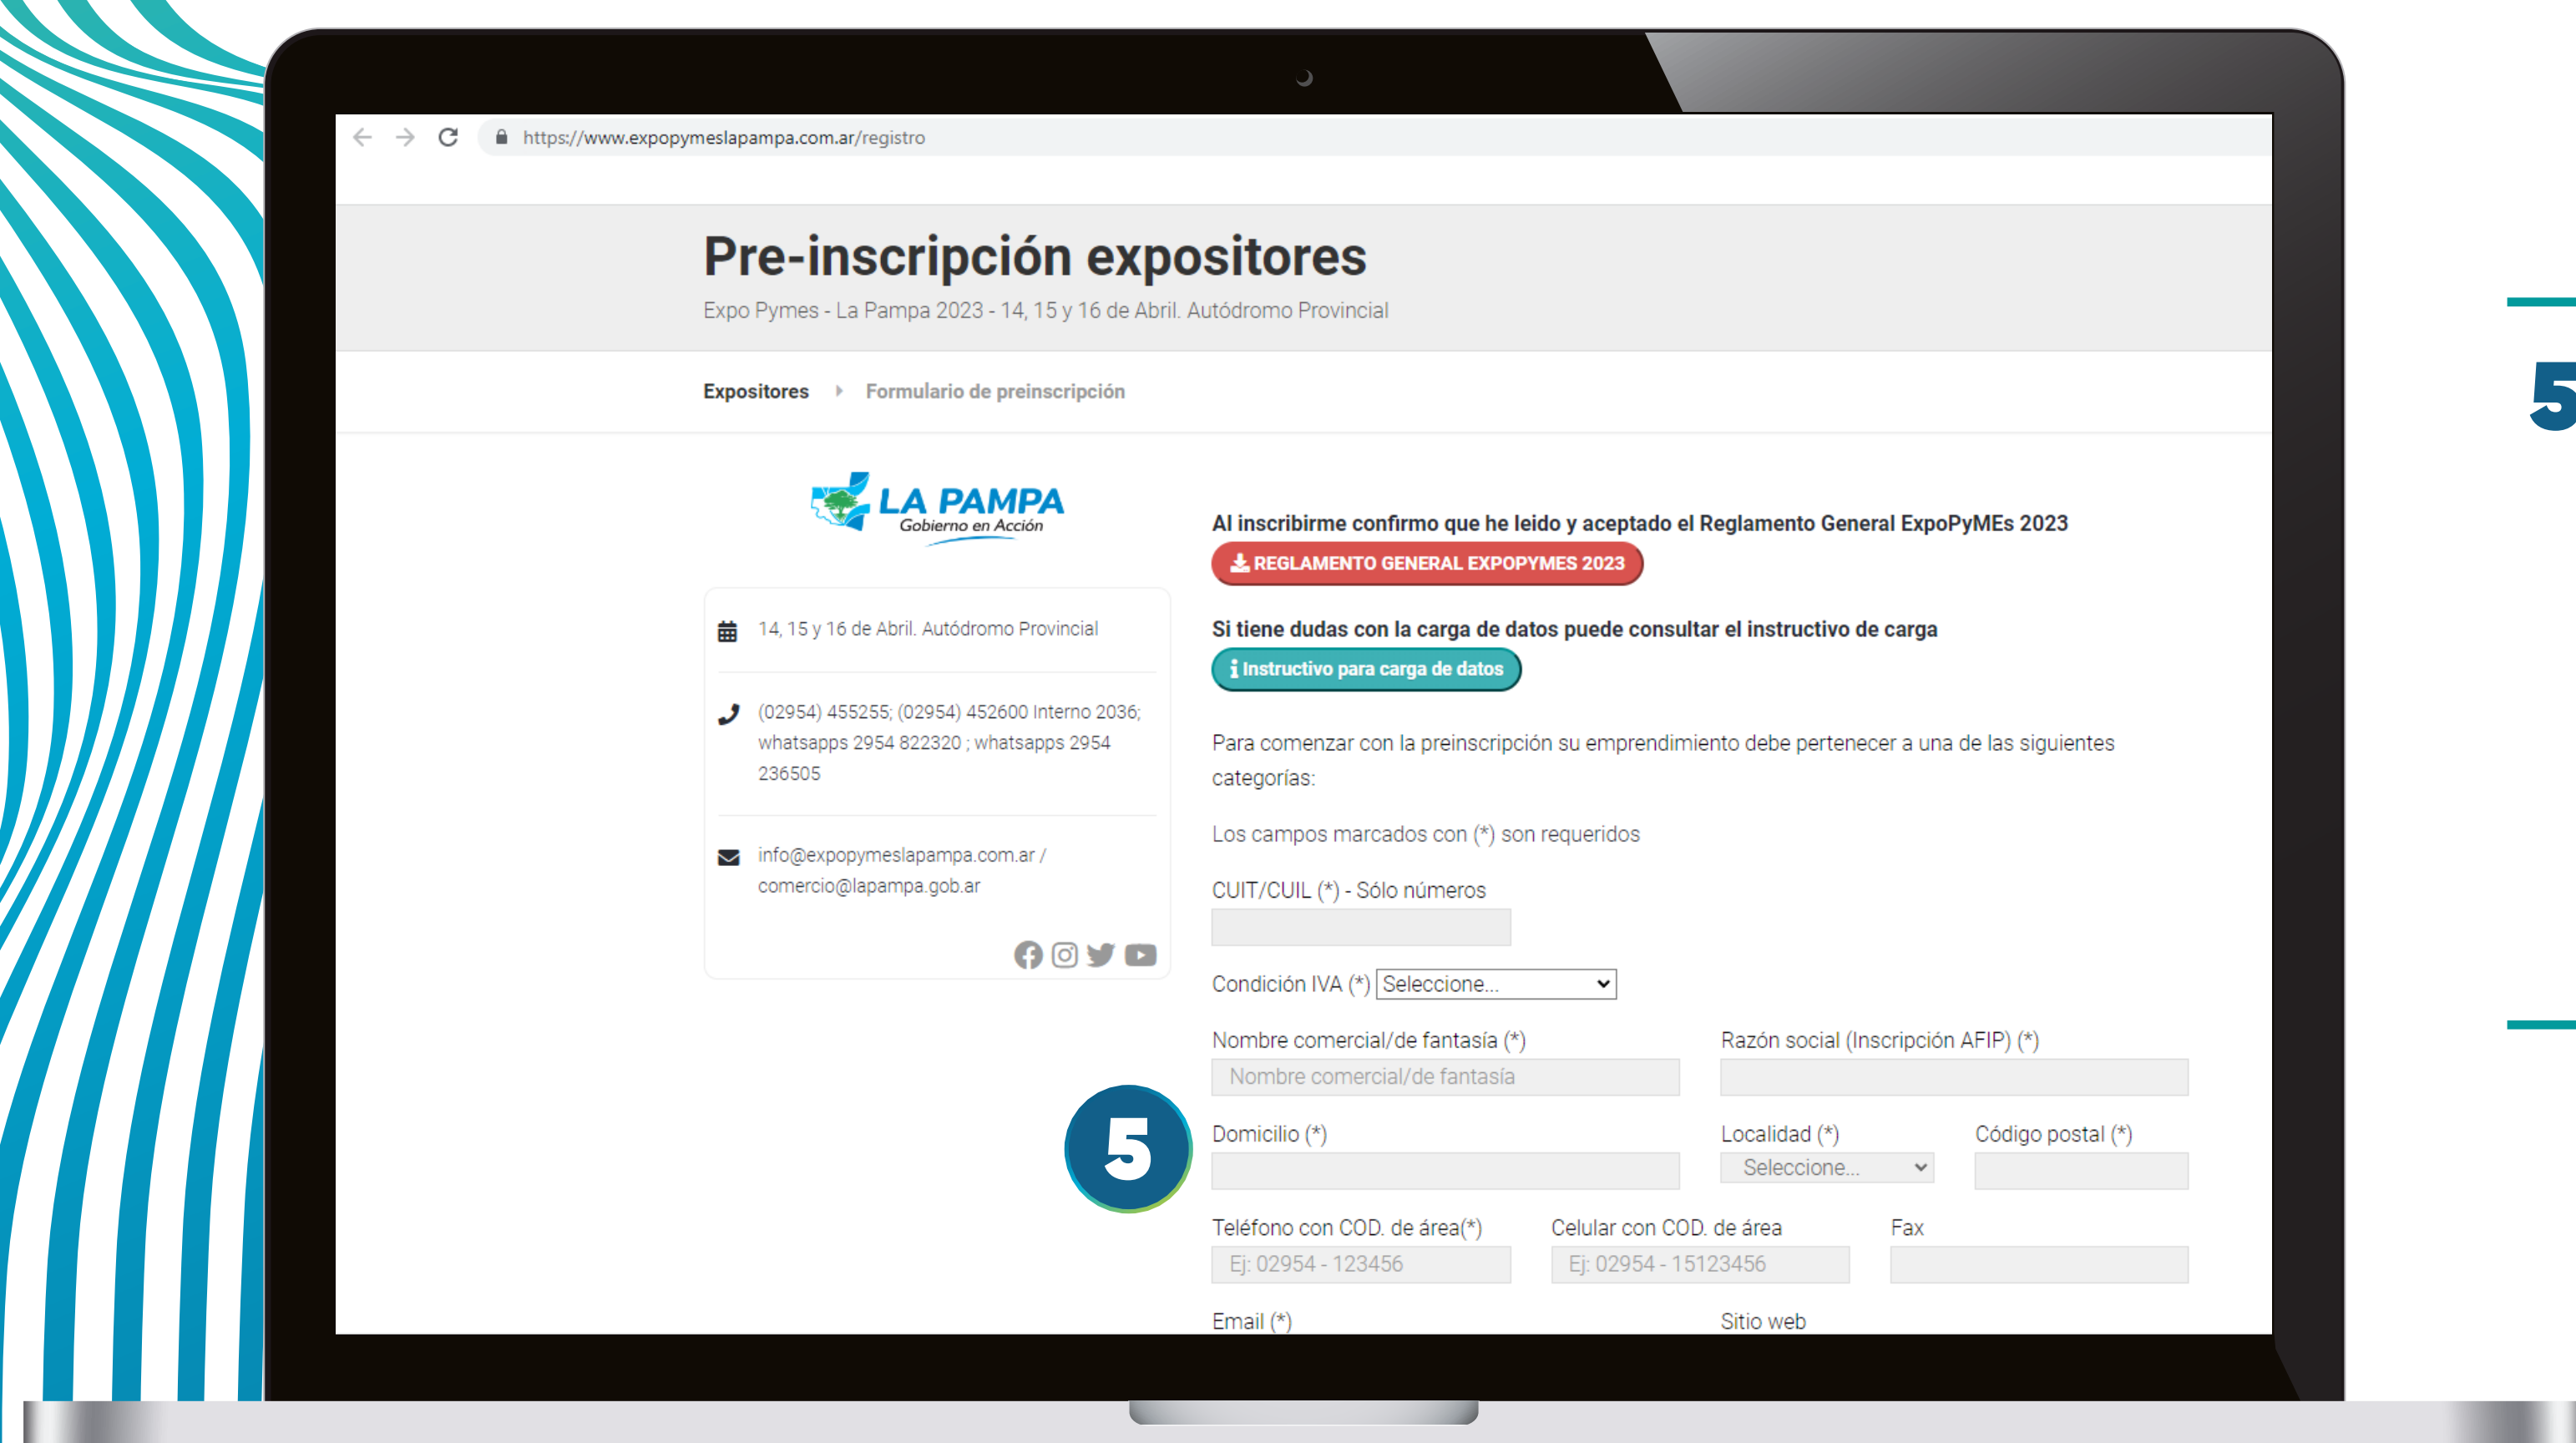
https://www.expopymeslapampa.com.ar/registro

Pre-inscripción expositores

Expo Pymes - La Pampa 2023 - 14, 15 y 16 de Abril. Autódromo Provincial

Expositores › Formulario de preinscripción

LA PAMPA
Gobierno en Acción

14, 15 y 16 de Abril. Autódromo Provincial

(02954) 455255; (02954) 452600 Interno 2036; whatsapps 2954 822320 ; whatsapps 2954 236505

info@expopymeslapampa.com.ar / comercio@lapampa.gob.ar

Al inscribirme confirmo que he leido y aceptado el Reglamento General ExpoPyMEs 2023

REGLAMENTO GENERAL EXPOPYMES 2023

Si tiene dudas con la carga de datos puede consultar el instructivo de carga

Instructivo para carga de datos

Para comenzar con la preinscripción su emprendimiento debe pertenecer a una de las siguientes categorías:

Los campos marcados con (*) son requeridos

CUIT/CUIL (*) - Sólo números

Condición IVA (*) Seleccione...

Nombre comercial/de fantasía (*)
Nombre comercial/de fantasía

Razón social (Inscripción AFIP) (*)

5

Domicilio (*)

Localidad (*)
Seleccione...

Código postal (*)

Teléfono con COD. de área(*)
Ej: 02954 - 123456

Celular con COD. de área
Ej: 02954 - 15123456

Fax

Email (*)

Sitio web

5